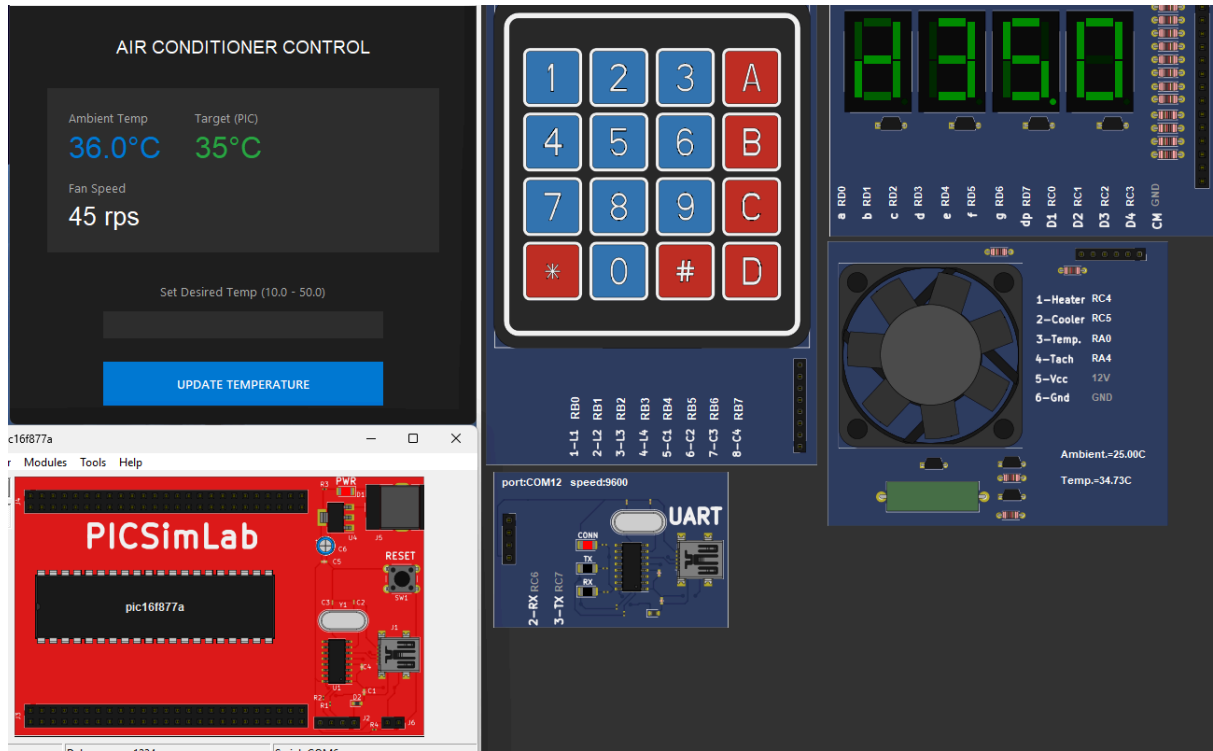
AIR CONDITIONER CONTROL

Ambient Temp
36.0°C

Target (PIC)
35°C

Fan Speed
45 rps

Set Desired Temp (10.0 - 50.0)

UPDATE TEMPERATURE

1 2 3 A
4 5 6 B
7 8 9 C
* 0 # D

RB0 1-L1
RB1 2-L2
RB2 3-L3
RB3 4-L4
RB4 5-C1
RB5 6-C2
RB6 7-C3
RB7 8-C4

a RD0
b RD1
c RD2
d RD3
e RD4
f RD5
g RD6
dp RD7
D1 RC0
D2 RC1
D3 RC2
D4 RC3
CM GND

1-Heater RC4
2-Cooler RC5
3-Temp. RA0
4-Tach RA4
5-Vcc 12V
6-Gnd GND

Ambient.=25.00C
Temp.=34.73C

port:COM12 speed:9600
UART
CONN
TX
RX
2-RX RC6
3-TX RC7

pic16f877a
r Modules Tools Help

PICSimLab
PWR
RESET
pic16f877a